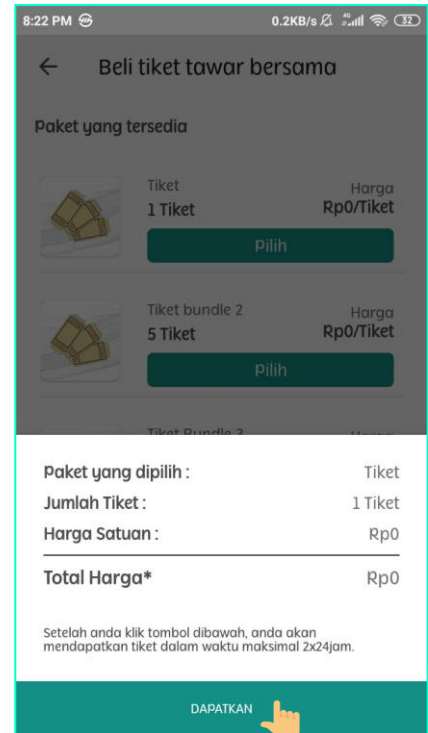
8:22 PM 0.2KB/s 32

← Beli tiket tawar bersama

Paket yang tersedia

Tiket
1 Tiket
Harga
Rp0/Tiket
Pilih

Tiket bundle 2
5 Tiket
Harga
Rp0/Tiket
Pilih

Tiket Bundle 3
Harga

| | |
|---|---|
| Paket yang dipilih : | Tiket |
| Jumlah Tiket : | 1 Tiket |
| Harga Satuan : | Rp0 |
| Total Harga* | Rp0 |

Setelah anda klik tombol dibawah, anda akan mendapatkan tiket dalam waktu maksimal 2x24jam.

DAPATKAN